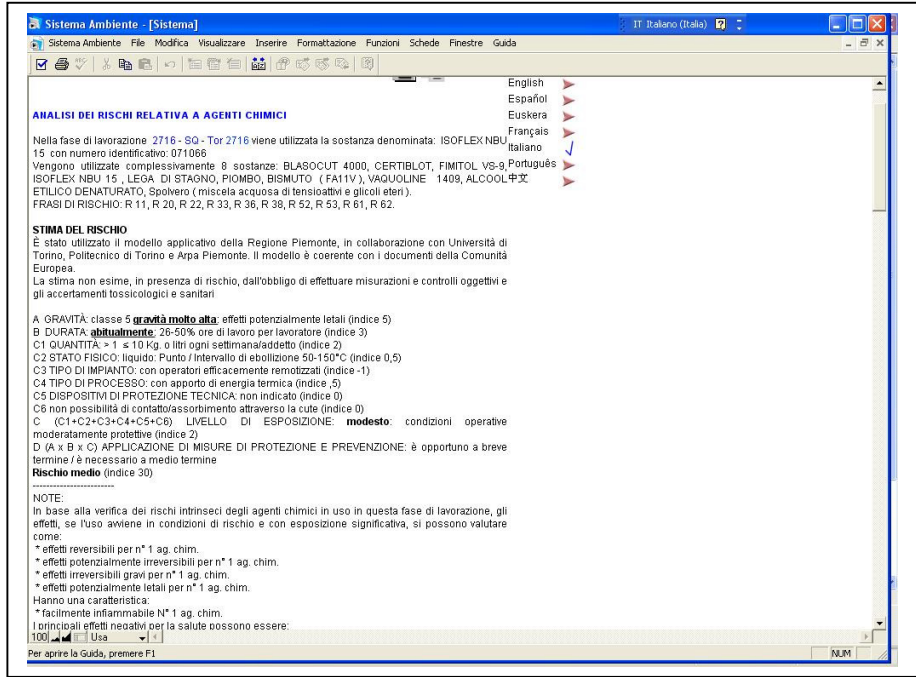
Sistema Ambiente - [Sistema]

IT Italiano (Italia)

Sistema Ambiente File Modifica Visualizzare Inserire Formattazione Funzioni Schede Finestre Guida

English
Español
Euskera
Français
Italiano
Português
中文

ANALISI DEI RISCHI RELATIVA A AGENTI CHIMICI

Nella fase di lavorazione 2716 - SQ - Tor 2716 viene utilizzata la sostanza denominata: ISOFLEX NBU 15 con numero identificativo: 071066
Vengono utilizzate complessivamente 8 sostanze: BLASOCUT 4000, CERTIBLOT, FIMITOL VS-9, ISOFLEX NBU 15 , LEGA DI STAGNO, PIOMBO, BISMUTO ( FA11V ), VAQUOLINE 1409, ALCOOL ETILICO DENATURATO, Spolvero ( miscela acquosa di tensioattivi e glicoli eteri ).
FRASI DI RISCHIO: R 11, R 20, R 22, R 33, R 36, R 38, R 52, R 53, R 61, R 62.

STIMA DEL RISCHIO
È stato utilizzato il modello applicativo della Regione Piemonte, in collaborazione con Università di Torino, Politecnico di Torino e Arpa Piemonte. Il modello è coerente con i documenti della Comunità Europea.
La stima non esime, in presenza di rischio, dall'obbligo di effettuare misurazioni e controlli oggettivi e gli accertamenti tossicologici e sanitari

A GRAVITÀ: classe 5 gravità molto alta: effetti potenzialmente letali (indice 5)
B DURATA: abitualmente: 26-50% ore di lavoro per lavoratore (indice 3)
C1 QUANTITÀ: > 1 ≤ 10 Kg. o litri ogni settimana/addetto (indice 2)
C2 STATO FISICO: liquido: Punto / Intervallo di ebollizione 50-150°C (indice 0,5)
C3 TIPO DI IMPIANTO: con operatori efficacemente remotizzati (indice -1)
C4 TIPO DI PROCESSO: con apporto di energia termica (indice ,5)
C5 DISPOSITIVI DI PROTEZIONE TECNICA: non indicato (indice 0)
C6 non possibilità di contatto/assorbimento attraverso la cute (indice 0)
C (C1+C2+C3+C4+C5+C6) LIVELLO DI ESPOSIZIONE: modesto: condizioni operative moderatamente protettive (indice 2)
D (A x B x C) APPLICAZIONE DI MISURE DI PROTEZIONE E PREVENZIONE: è opportuno a breve termine / è necessario a medio termine
Rischio medio (indice 30)
------------------------
NOTE:
In base alla verifica dei rischi intrinseci degli agenti chimici in uso in questa fase di lavorazione, gli effetti, se l'uso avviene in condizioni di rischio e con esposizione significativa, si possono valutare come:
* effetti reversibili per n° 1 ag. chim.
* effetti potenzialmente irreversibili per n° 1 ag. chim.
* effetti irreversibili gravi per n° 1 ag. chim.
* effetti potenzialmente letali per n° 1 ag. chim.
Hanno una caratteristica:
* facilmente infiammabile N° 1 ag. chim.
I principali effetti negativi per la salute possono essere:

100 Usa

Per aprire la Guida, premere F1

NUM